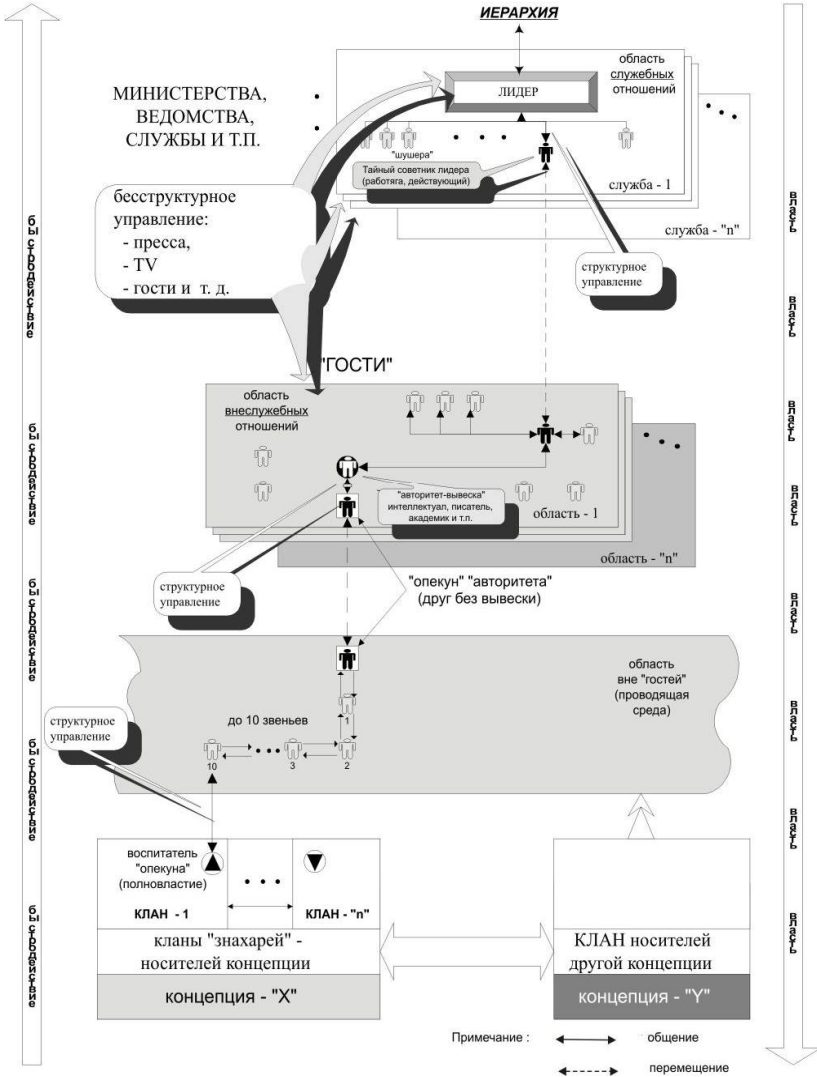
ИЕРАРХИЯ

область служебных отношений

ЛИДЕР

МИНИСТЕРСТВА, ВЕДОМСТВА, СЛУЖБЫ И Т.П.

"шушера"

Тайный советник лидера (работяга, действующий)

служба - 1

служба - "n"

бесструктурное управление:
- пресса,
- TV
- гости и т. д.

структурное управление

"ГОСТИ"

область внеслужебных отношений

"авторитет-вывеска" интеллектуал, писатель, академик и т.п.

область - 1

область - "n"

структурное управление

"опекун" "авторитета" (друг без вывески)

область вне "гостей" (проводящая среда)

структурное управление

до 10 звеньев

1

2

3

10

воспитатель "опекуна" (полновластие)

КЛАН - 1

КЛАН - "n"

кланы "знахарей" - носителей концепции

концепция - "X"

КЛАН носителей другой концепции

концепция - "Y"

Примечание : общение

перемещение

быстродействие

быстродействие

быстродействие

быстродействие

быстродействие

власть

власть

власть

власть

власть

власть

власть

власть